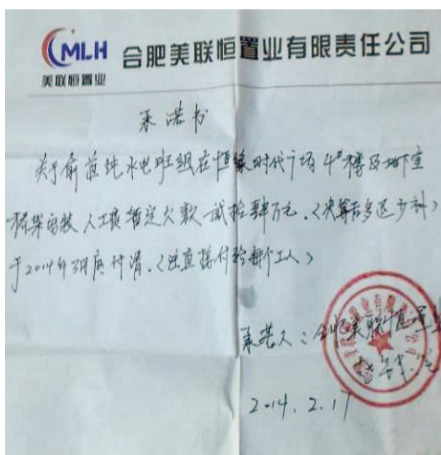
MLH
美联恒置业
合肥美联恒置业有限责任公司

承诺书

关于俞道兆水电班组在恒缘时代广场 4#楼及地下室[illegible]安装人工费暂欠欠款贰拾肆万元.(大写)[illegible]于2014年3月底付清.(由直接付给班组工人)

承诺人:合肥美联恒置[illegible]
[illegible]

2014.2.17